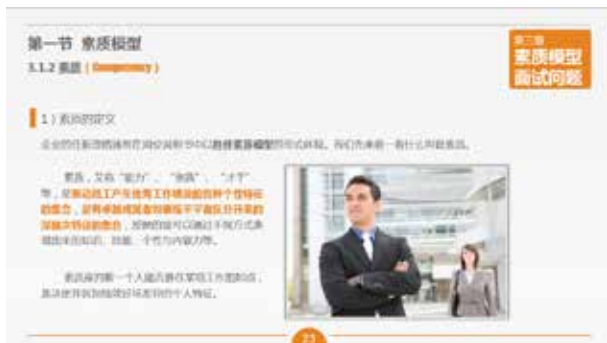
第一节 素质模型

3.1.2 素质（Competency）

第三章 素质模型 面试问题

1）素质的定义

企业招聘过程中面试问题设计多依据胜任素质模型的形式开展，我们先来看一看什么叫做素质。

素质，又称"能力"、"资质"、"才干"等，是驱动员工产生优秀工作绩效的各种个性特征的集合，是将卓越者与普通者区分开来的深层次特征的集合，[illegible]

素质是判断一个人能否胜任某项工作的起点，是决定并区别绩效好坏差异的个人特征。

23